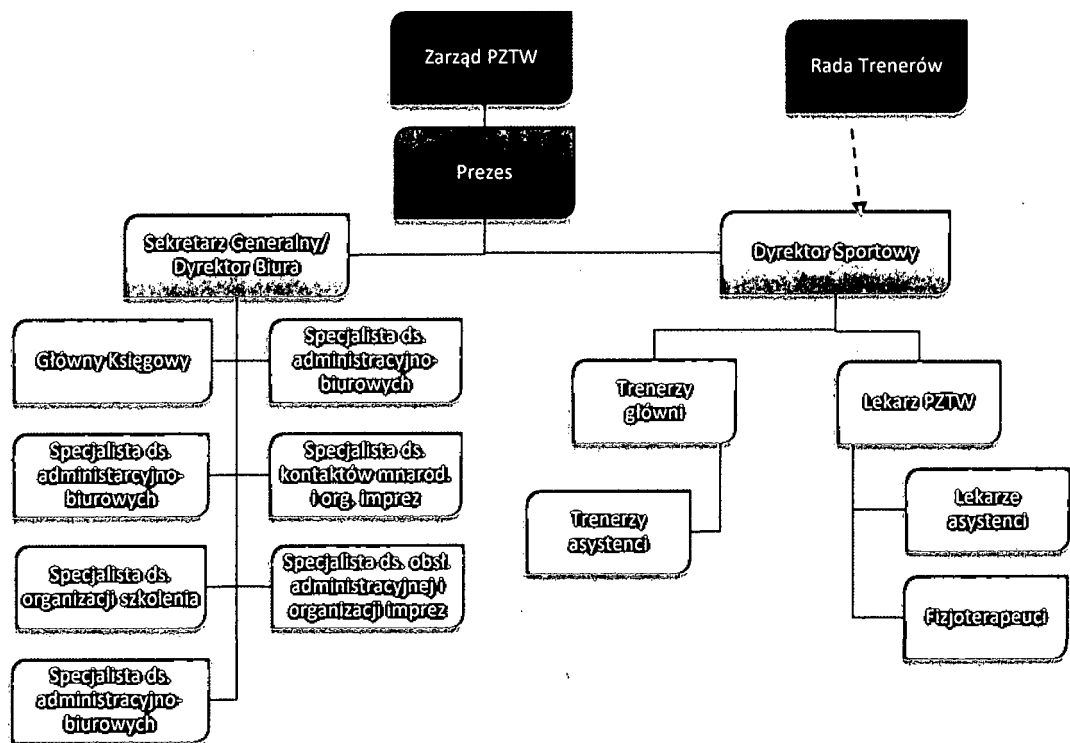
Zarząd PZTW

Rada Trenerów

Prezes

Sekretarz Generalny/ Dyrektor Biura

Dyrektor Sportowy

Główny Księgowy

Specjalista ds. administracyjno-biurowych

Specjalista ds. administarcyjno-biurowych

Specjalista ds. kontaktów mnarod. i org. imprez

Specjalista ds. organizacji szkolenia

Specjalista ds. obsł. administracyjnej i organizacji imprez

Specjalista ds. administracyjno-biurowych

Trenerzy główni

Lekarz PZTW

Trenerzy asystenci

Lekarze asystenci

Fizjoterapeuci